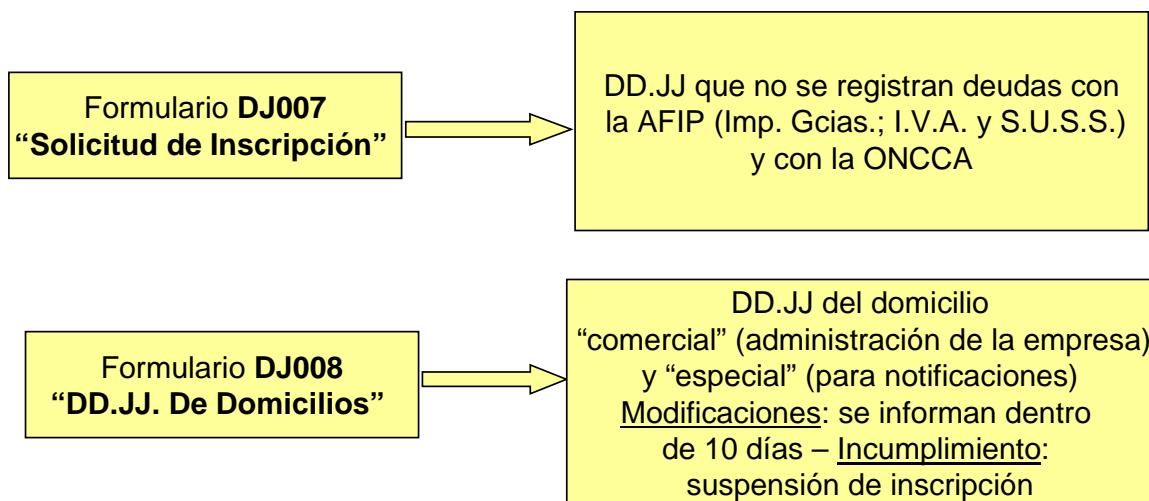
Formulario **DJ007**
**"Solicitud de Inscripción"**

DD.JJ que no se registran deudas con la AFIP (Imp. Gcias.; I.V.A. y S.U.S.S.) y con la ONCCA

Formulario **DJ008**
**"DD.JJ. De Domicilios"**

DD.JJ del domicilio "comercial" (administración de la empresa) y "especial" (para notificaciones)
Modificaciones: se informan dentro de 10 días – Incumplimiento: suspensión de inscripción